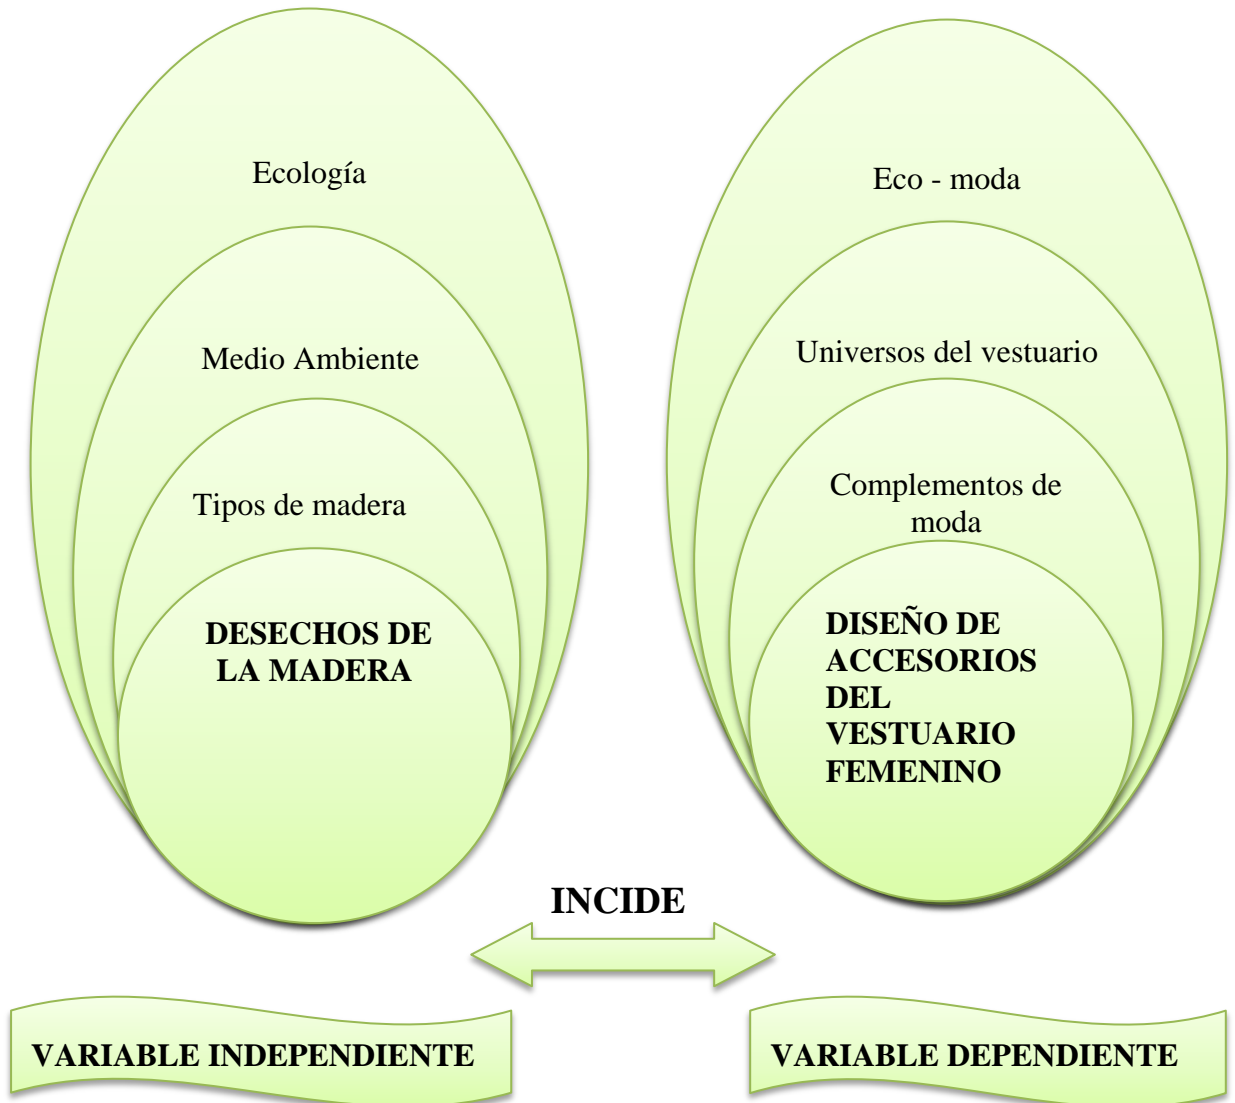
Ecología

Medio Ambiente

Tipos de madera

DESECHOS DE LA MADERA

Eco - moda

Universos del vestuario

Complementos de moda

DISEÑO DE ACCESORIOS DEL VESTUARIO FEMENINO

INCIDE

VARIABLE INDEPENDIENTE

VARIABLE DEPENDIENTE